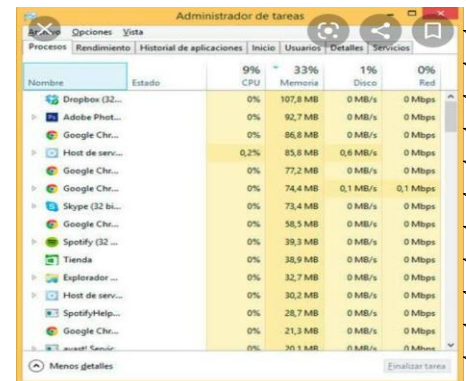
Administrador de tareas

Ar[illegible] Opciones Vista

Procesos | Rendimiento | Historial de aplicaciones | Inicio | Usuarios | Detalles | Servicios

| Nombre | Estado | 9% CPU | 33% Memoria | 1% Disco | 0% Red |
|---|---|---|---|---|---|
| Dropbox (32... | | 0% | 107,8 MB | 0 MB/s | 0 Mbps |
| Adobe Phot... | | 0% | 92,7 MB | 0 MB/s | 0 Mbps |
| Google Chr... | | 0% | 86,8 MB | 0 MB/s | 0 Mbps |
| Host de serv... | | 0,2% | 85,8 MB | 0,6 MB/s | 0 Mbps |
| Google Chr... | | 0% | 77,2 MB | 0 MB/s | 0 Mbps |
| Google Chr... | | 0% | 74,4 MB | 0,1 MB/s | 0,1 Mbps |
| Skype (32 bi... | | 0% | 73,4 MB | 0 MB/s | 0 Mbps |
| Google Chr... | | 0% | 58,5 MB | 0 MB/s | 0 Mbps |
| Spotify (32 ... | | 0% | 39,3 MB | 0 MB/s | 0 Mbps |
| Tienda | | 0% | 38,9 MB | 0 MB/s | 0 Mbps |
| Explorador ... | | 0% | 32,7 MB | 0 MB/s | 0 Mbps |
| Host de serv... | | 0% | 30,2 MB | 0 MB/s | 0 Mbps |
| SpotifyHelp... | | 0% | 28,7 MB | 0 MB/s | 0 Mbps |
| Google Chr... | | 0% | 21,3 MB | 0 MB/s | 0 Mbps |
| avast! Servic... | | 0% | 20,1 MB | 0 MB/s | 0 Mbps |

Menos detalles

Finalizar tarea